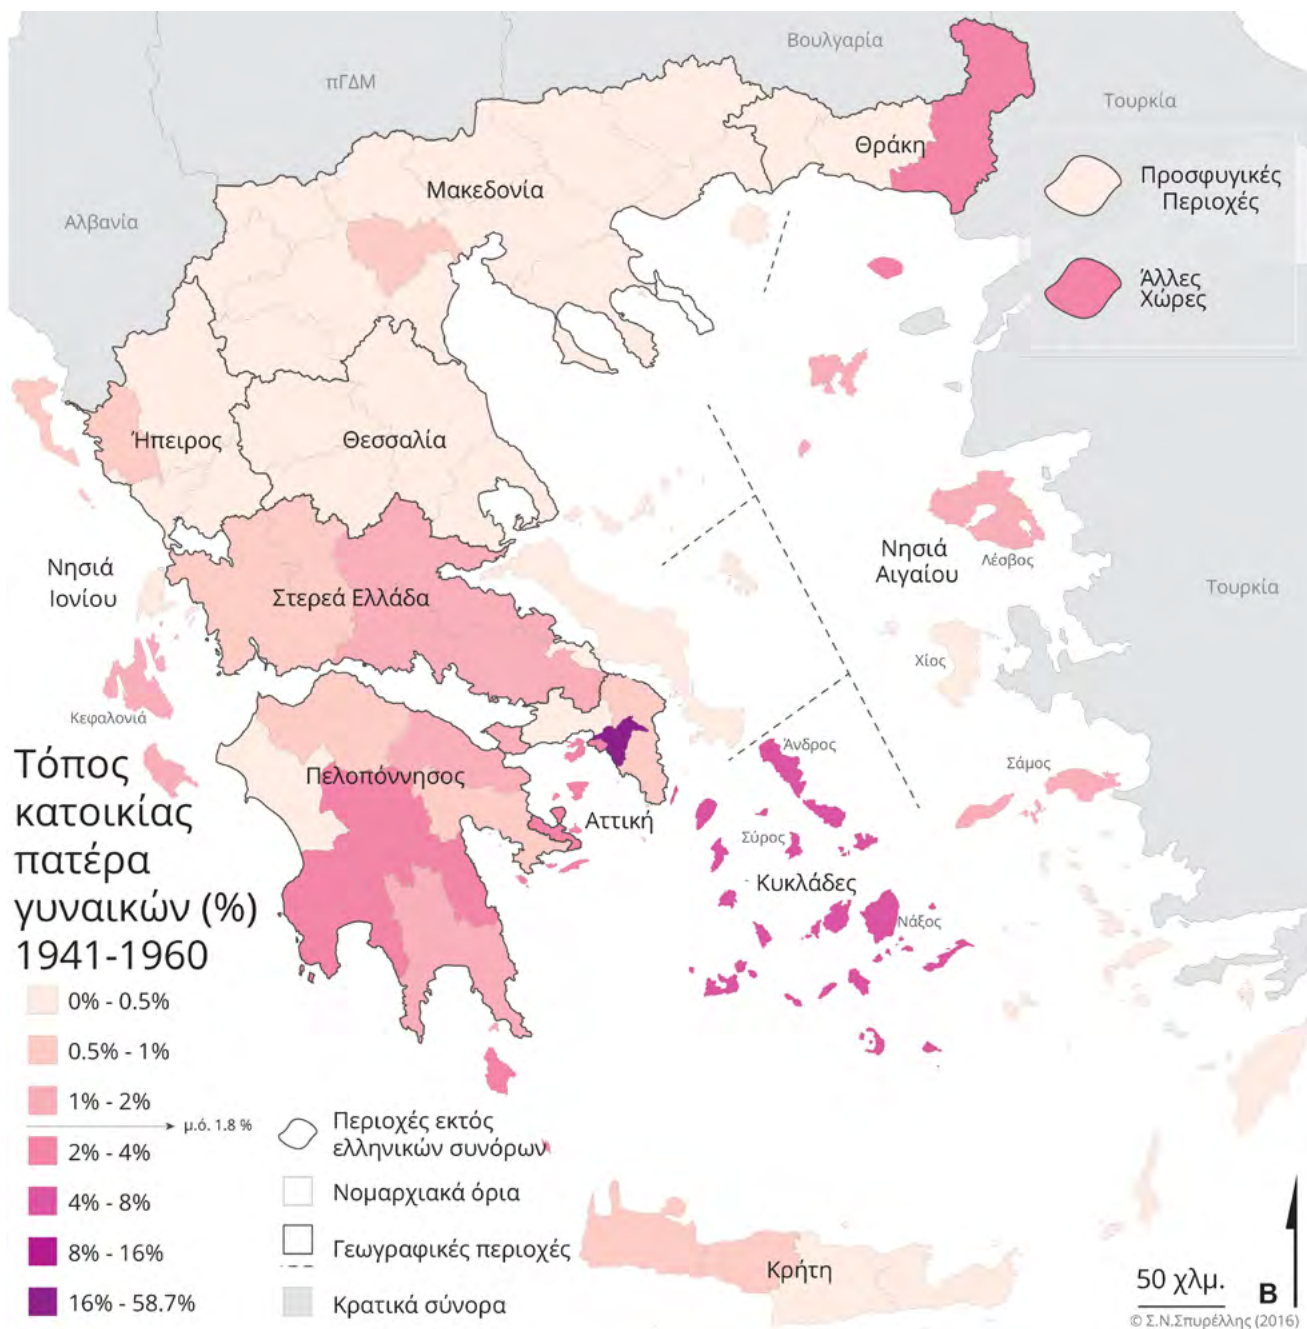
Βουλγαρία

πΓΔΜ

Τουρκία

Θράκη

Προσφυγικές Περιοχές

Άλλες Χώρες

Μακεδονία

Αλβανία

Ήπειρος

Θεσσαλία

Νησιά Ιονίου

Στερεά Ελλάδα

Νησιά Αιγαίου

Λέσβος

Τουρκία

Χίος

Κεφαλονιά

Άνδρος

Σάμος

Τόπος κατοικίας πατέρα γυναικών (%) 1941-1960

Πελοπόννησος

Αττική

Σύρος

Κυκλάδες

Νάξος

0% - 0.5%

0.5% - 1%

1% - 2%

μ.ό. 1.8 %

2% - 4%

4% - 8%

8% - 16%

16% - 58.7%

Περιοχές εκτός ελληνικών συνόρων

Νομαρχιακά όρια

Γεωγραφικές περιοχές

Κρατικά σύνορα

Κρήτη

50 χλμ.

B

© Σ.Ν.Σπυρέλλης (2016)